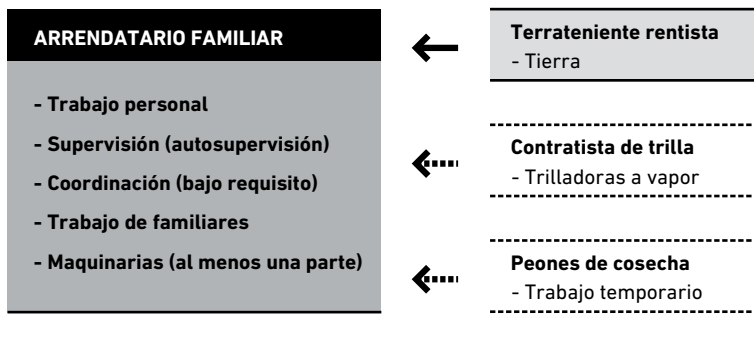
ARRENDATARIO FAMILIAR

- Trabajo personal
- Supervisión (autosupervisión)
- Coordinación (bajo requisito)
- Trabajo de familiares
- Maquinarias (al menos una parte)

Terrateniente rentista
- Tierra

Contratista de trilla
- Trilladoras a vapor

Peones de cosecha
- Trabajo temporario